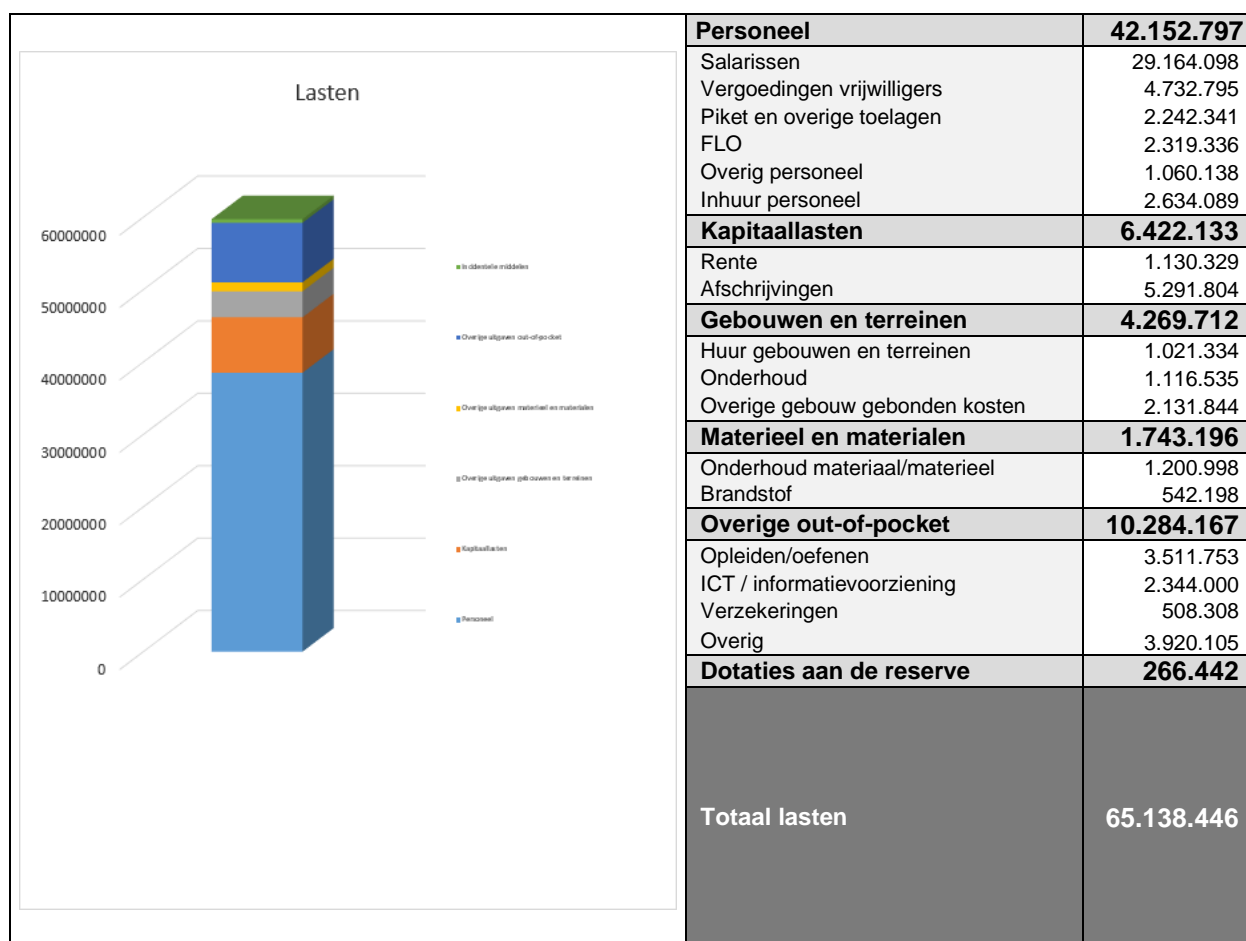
Lasten

60000000
50000000
40000000
30000000
20000000
10000000
0

Incidentele middelen
Overige uitgaven out-of-pocket
Overige uitgaven materieel en materialen
Overige uitgaven gebouwen en terreinen
Kapitaallasten
Personeel

| Personeel | 42.152.797 |
|---|---|
| Salarissen | 29.164.098 |
| Vergoedingen vrijwilligers | 4.732.795 |
| Piket en overige toelagen | 2.242.341 |
| FLO | 2.319.336 |
| Overig personeel | 1.060.138 |
| Inhuur personeel | 2.634.089 |
| Kapitaallasten | 6.422.133 |
| Rente | 1.130.329 |
| Afschrijvingen | 5.291.804 |
| Gebouwen en terreinen | 4.269.712 |
| Huur gebouwen en terreinen | 1.021.334 |
| Onderhoud | 1.116.535 |
| Overige gebouw gebonden kosten | 2.131.844 |
| Materieel en materialen | 1.743.196 |
| Onderhoud materiaal/materieel | 1.200.998 |
| Brandstof | 542.198 |
| Overige out-of-pocket | 10.284.167 |
| Opleiden/oefenen | 3.511.753 |
| ICT / informatievoorziening | 2.344.000 |
| Verzekeringen | 508.308 |
| Overig | 3.920.105 |
| Dotaties aan de reserve | 266.442 |
| Totaal lasten | 65.138.446 |